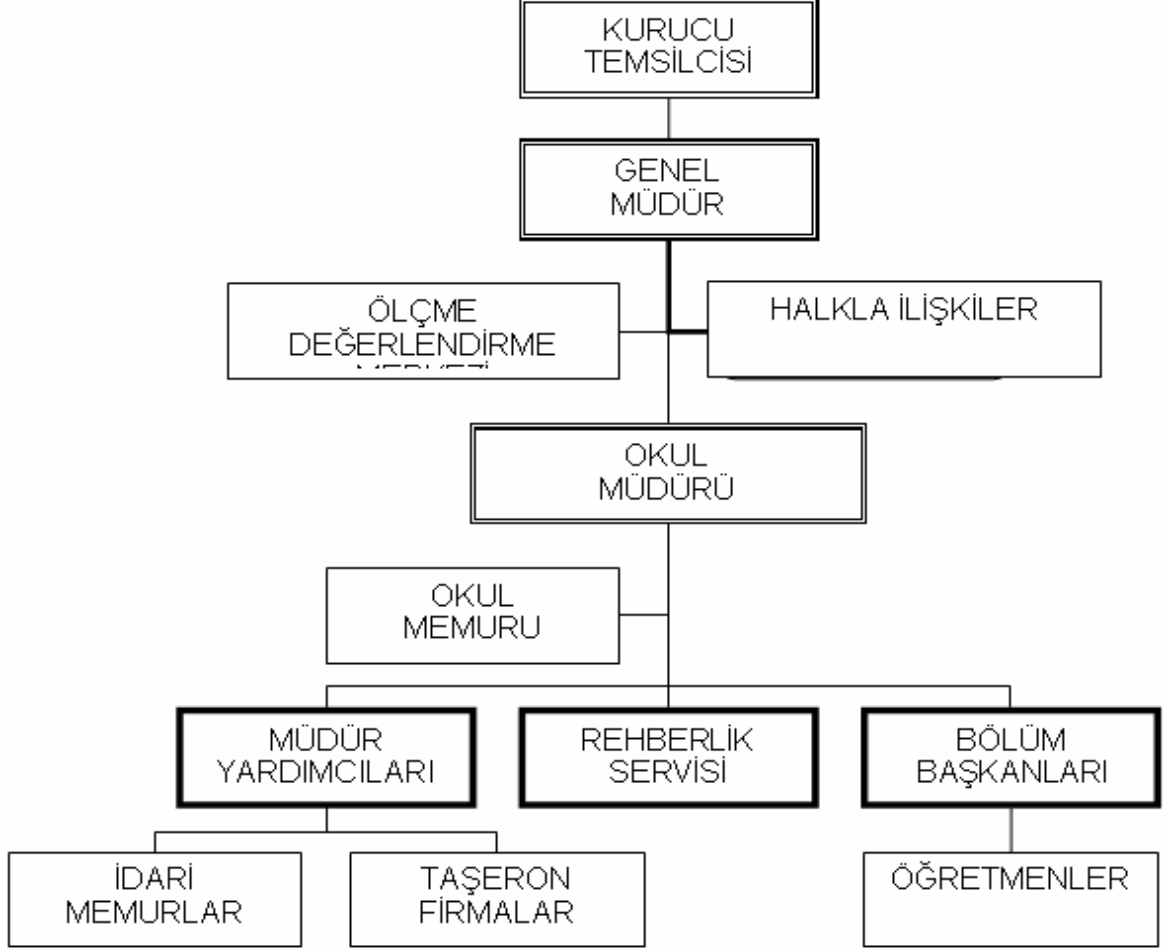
KURUCU TEMSİLCİSİ

GENEL MÜDÜR

ÖLÇME DEĞERLENDİRME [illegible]

HALKLA İLİŞKİLER

OKUL MÜDÜRÜ

OKUL MEMURU

MÜDÜR YARDIMCILARI

REHBERLİK SERVİSİ

BÖLÜM BAŞKANLARI

İDARİ MEMURLAR

TAŞERON FİRMALAR

ÖĞRETMENLER